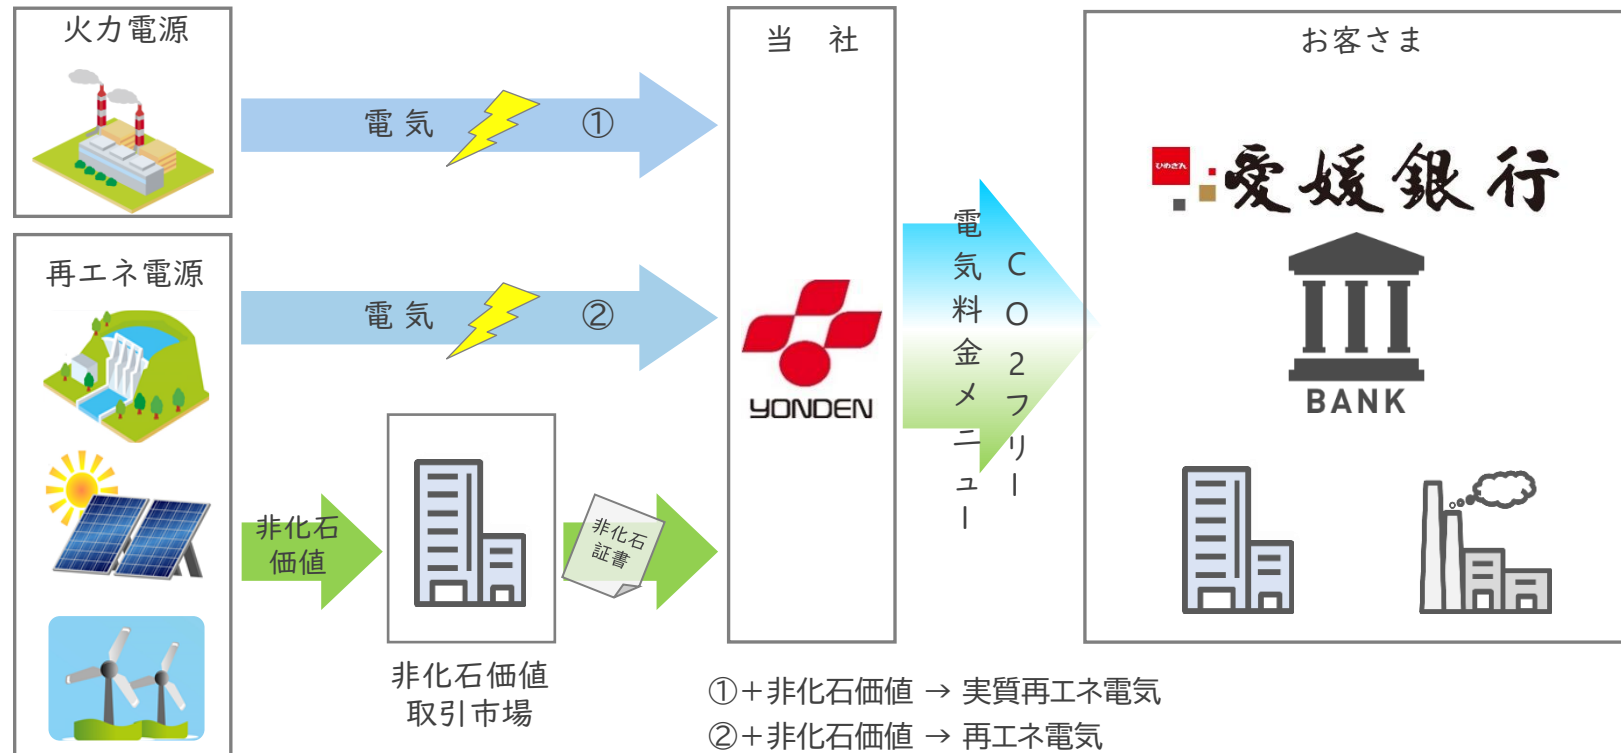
火力電源

電気 ①

再エネ電源

電気 ②

非化石価値

非化石証書

非化石価値取引市場

当 社

YONDEN

電気料金メニュー

CO2フリー

お客さま

ひめぎん 愛媛銀行

BANK

①+非化石価値 → 実質再エネ電気
②+非化石価値 → 再エネ電気